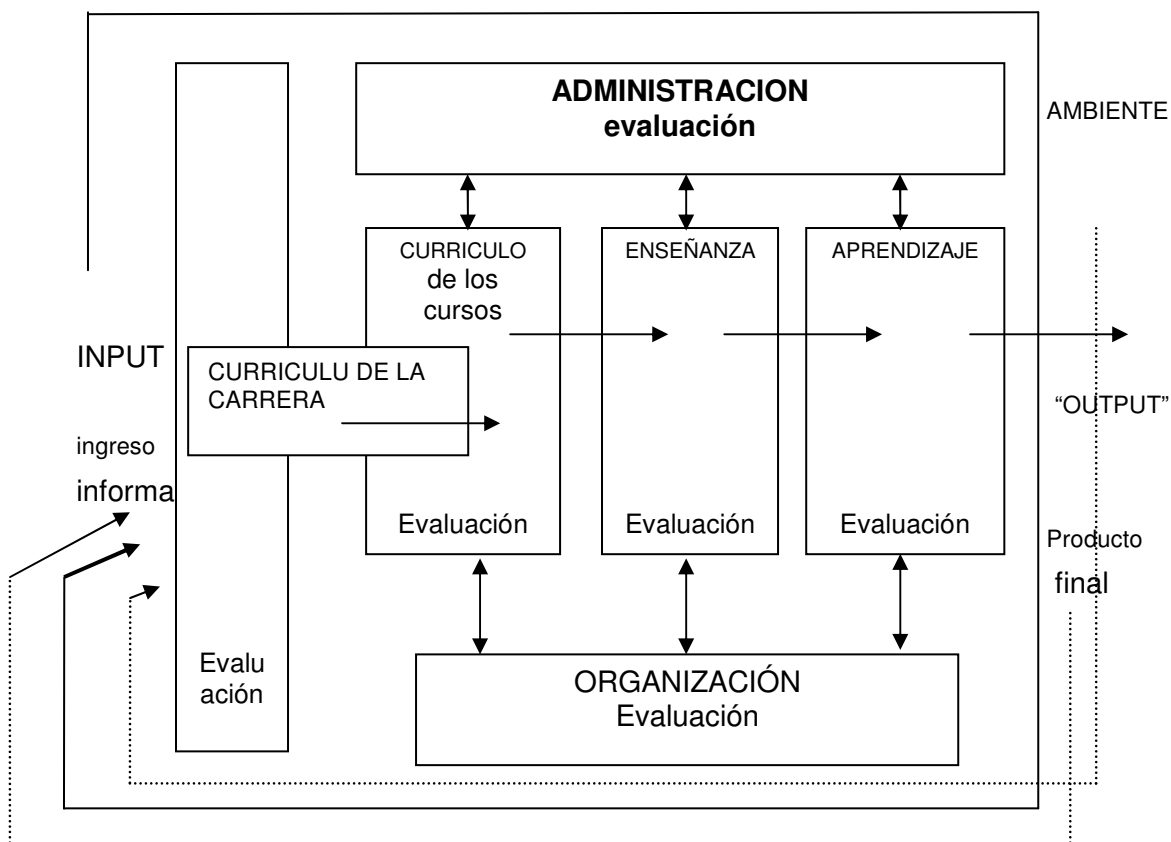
ADMINISTRACION
evaluación

AMBIENTE

CURRICULO de los cursos

ENSEÑANZA

APRENDIZAJE

INPUT

CURRICULU DE LA CARRERA

"OUTPUT"

ingreso

informa

Evaluación

Evaluación

Evaluación

Producto

final

Evalu
ación

ORGANIZACIÓN
Evaluación